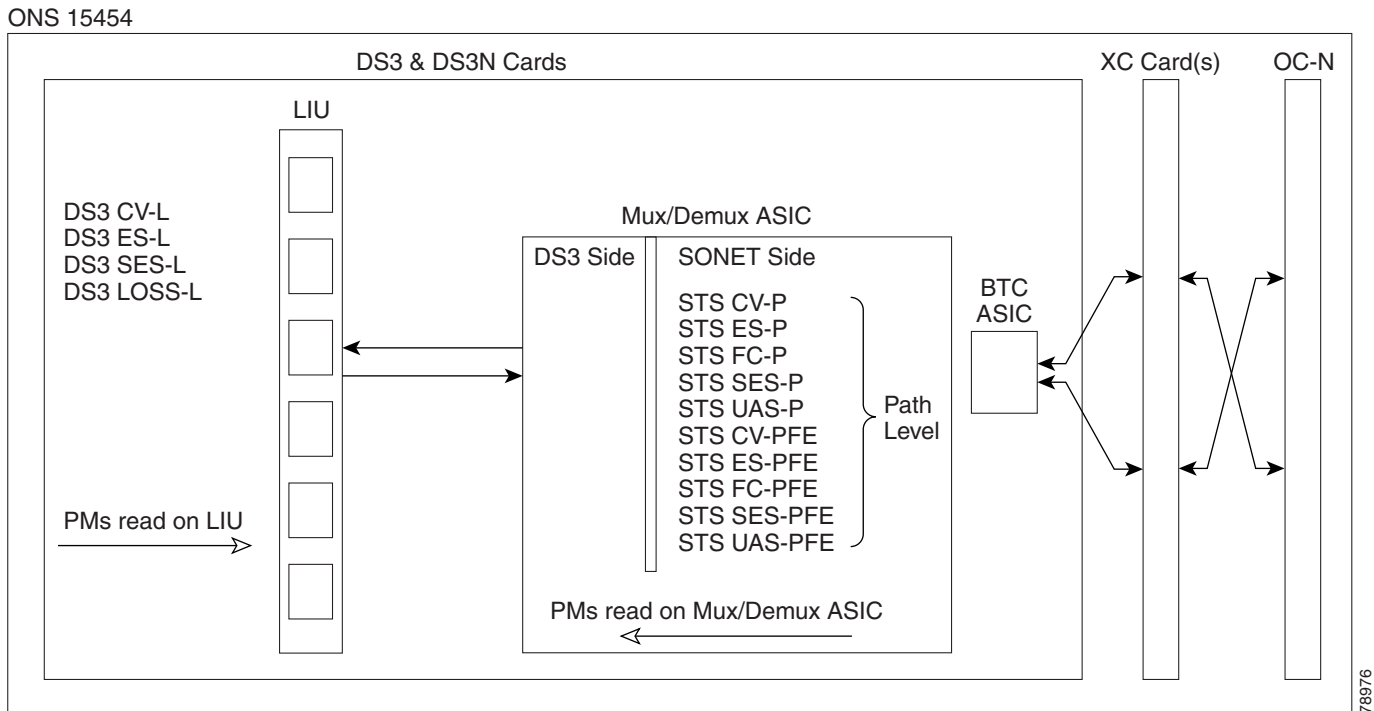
ONS 15454

DS3 & DS3N Cards

XC Card(s)

OC-N

LIU

DS3 CV-L
DS3 ES-L
DS3 SES-L
DS3 LOSS-L

Mux/Demux ASIC

DS3 Side

SONET Side

STS CV-P
STS ES-P
STS FC-P
STS SES-P
STS UAS-P
STS CV-PFE
STS ES-PFE
STS FC-PFE
STS SES-PFE
STS UAS-PFE

Path Level

BTC ASIC

PMs read on LIU

PMs read on Mux/Demux ASIC

78976